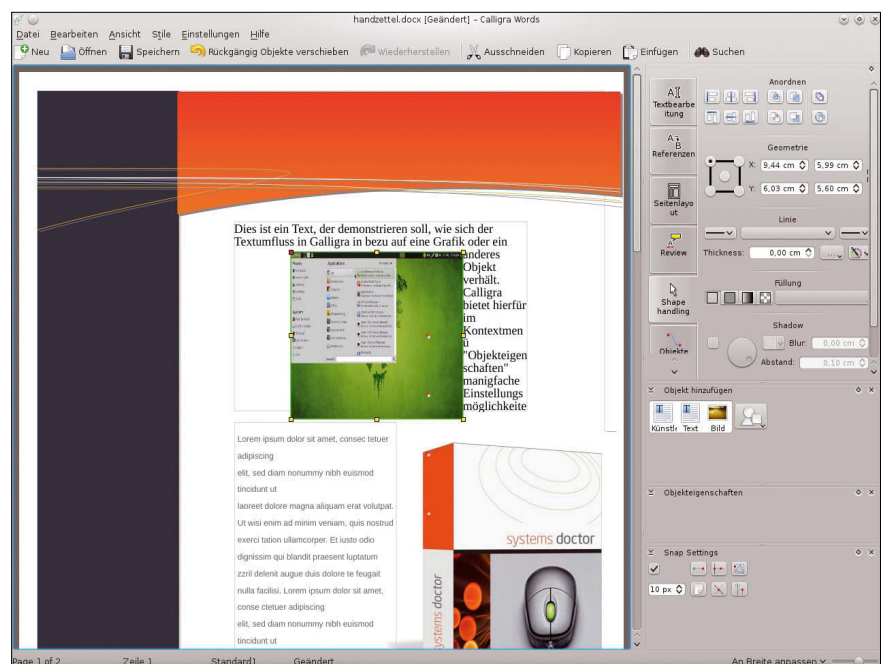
handzettel.docx [Geändert] – Calligra Words

Datei Bearbeiten Ansicht Stile Einstellungen Hilfe

Neu Öffnen Speichern Rückgängig Objekte verschieben Wiederherstellen Ausschneiden Kopieren Einfügen Suchen

Dies ist ein Text, der demonstrieren soll, wie sich der Textumfluss in Galligra in bezu auf eine Grafik oder ein anderes Objekt verhält. Calligra bietet hierfür im Kontextmenü "Objekteigenschaften" manigfache Einstellungsmöglichkeite

Lorem ipsum dolor sit amet, consec tetuer adipiscing
elit, sed diam nonummy nibh euismod tincidunt ut
laoreet dolore magna aliquam erat volutpat.
Ut wisi enim ad minim veniam, quis nostrud
exerci tation ullamcorper. Et iusto odio
dignissim qui blandit praesent luptatum
zzril delenit augue duis dolore te feugait
nulla facilisi. Lorem ipsum dolor sit amet,
conse ctetuer adipiscing
elit, sed diam nonummy nibh euismod tincidunt ut

systems doctor

systems doctor

Textbearbeitung
Referenzen
Seitenlayout
Review
Shape handling
Objekte

Anordnen
Geometrie
X: 9,44 cm 5,99 cm
Y: 6,03 cm 5,60 cm
Linie
Thickness: 0,00 cm
Füllung
Shadow
Blur: 0,00 cm
Abstand: 0,10 cm

Objekt hinzufügen
Künstle Text Bild

Objekteigenschaften

Snap Settings
10 px

Page 1 of 2 Zeile 1 Standard1 Geändert An Breite anpassen